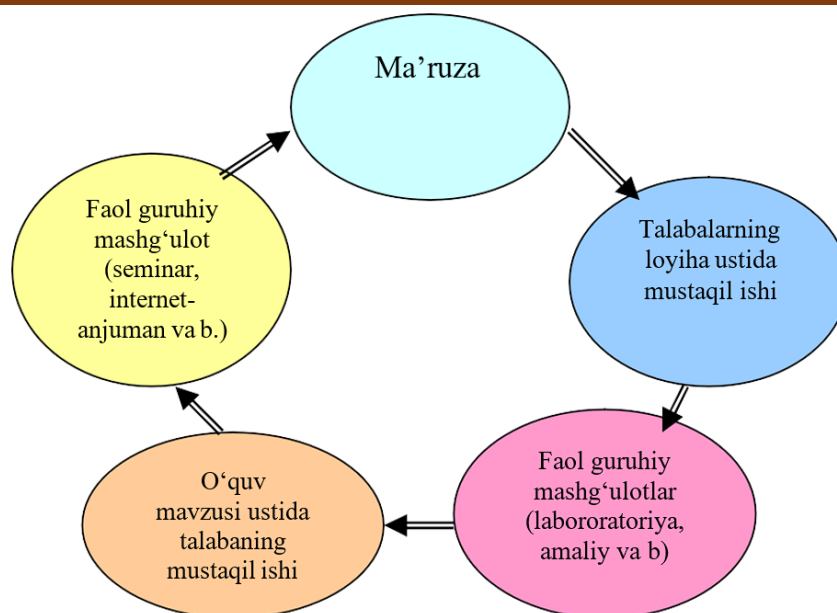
Ma’ruza

Talabalarning loyiha ustida mustaqil ishi

Faol guruhiy mashg‘ulotlar (labororatoriya, amaliy va b)

O‘quv mavzusi ustida talabaning mustaqil ishi

Faol guruhiy mashg‘ulot (seminar, internet-anjuman va b.)